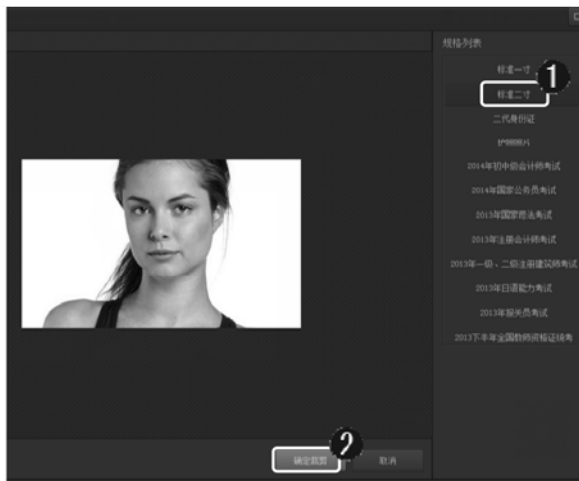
规格列表

标准一寸

标准二寸

1

二代身份证

护照照片

2014年初中级会计师考试

2014年国家公务员考试

2013年国家司法考试

2013年注册会计师考试

2013年一级、二级注册建筑师考试

2013年日语能力考试

2013年报关员考试

2013下半年全国教师资格证统考

2

确定裁剪

取消